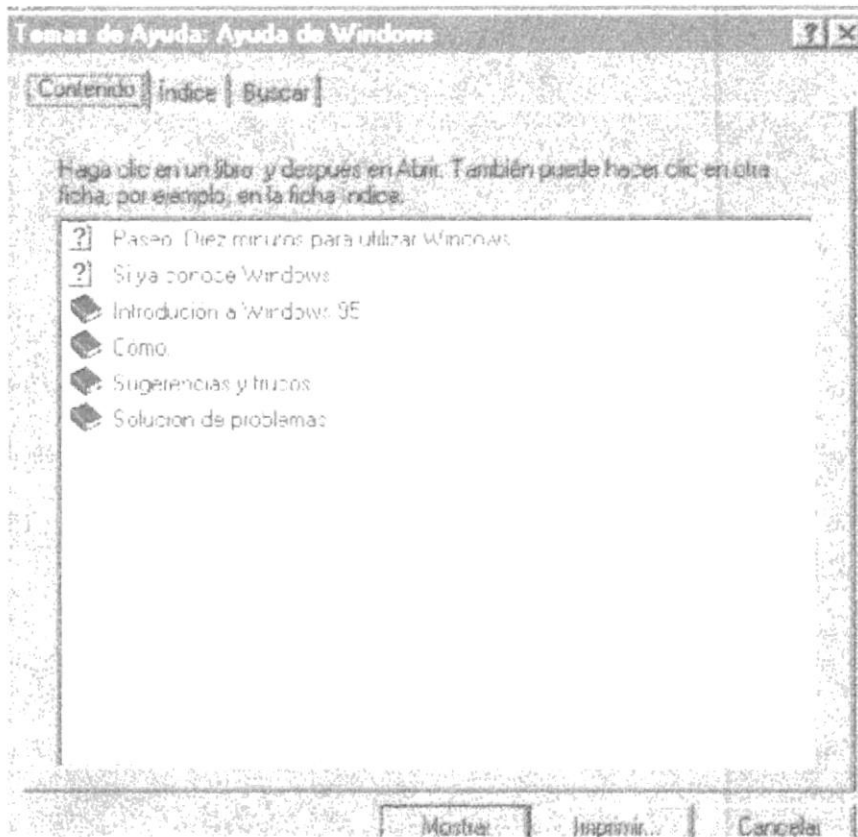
Temas de Ayuda: Ayuda de Windows

?

Contenido | Indice | Buscar

Haga clic en un libro y despues en Abrir. También puede hacer clic en otra ficha, por ejemplo, en la ficha Indice.

Paseo: Diez minutos para utilizar Windows

Si ya conoce Windows

Introducion a Windows 95

Como

Sugerencias y trucos

Solucion de problemas

Mostrar | Imprimir... | Cancelar